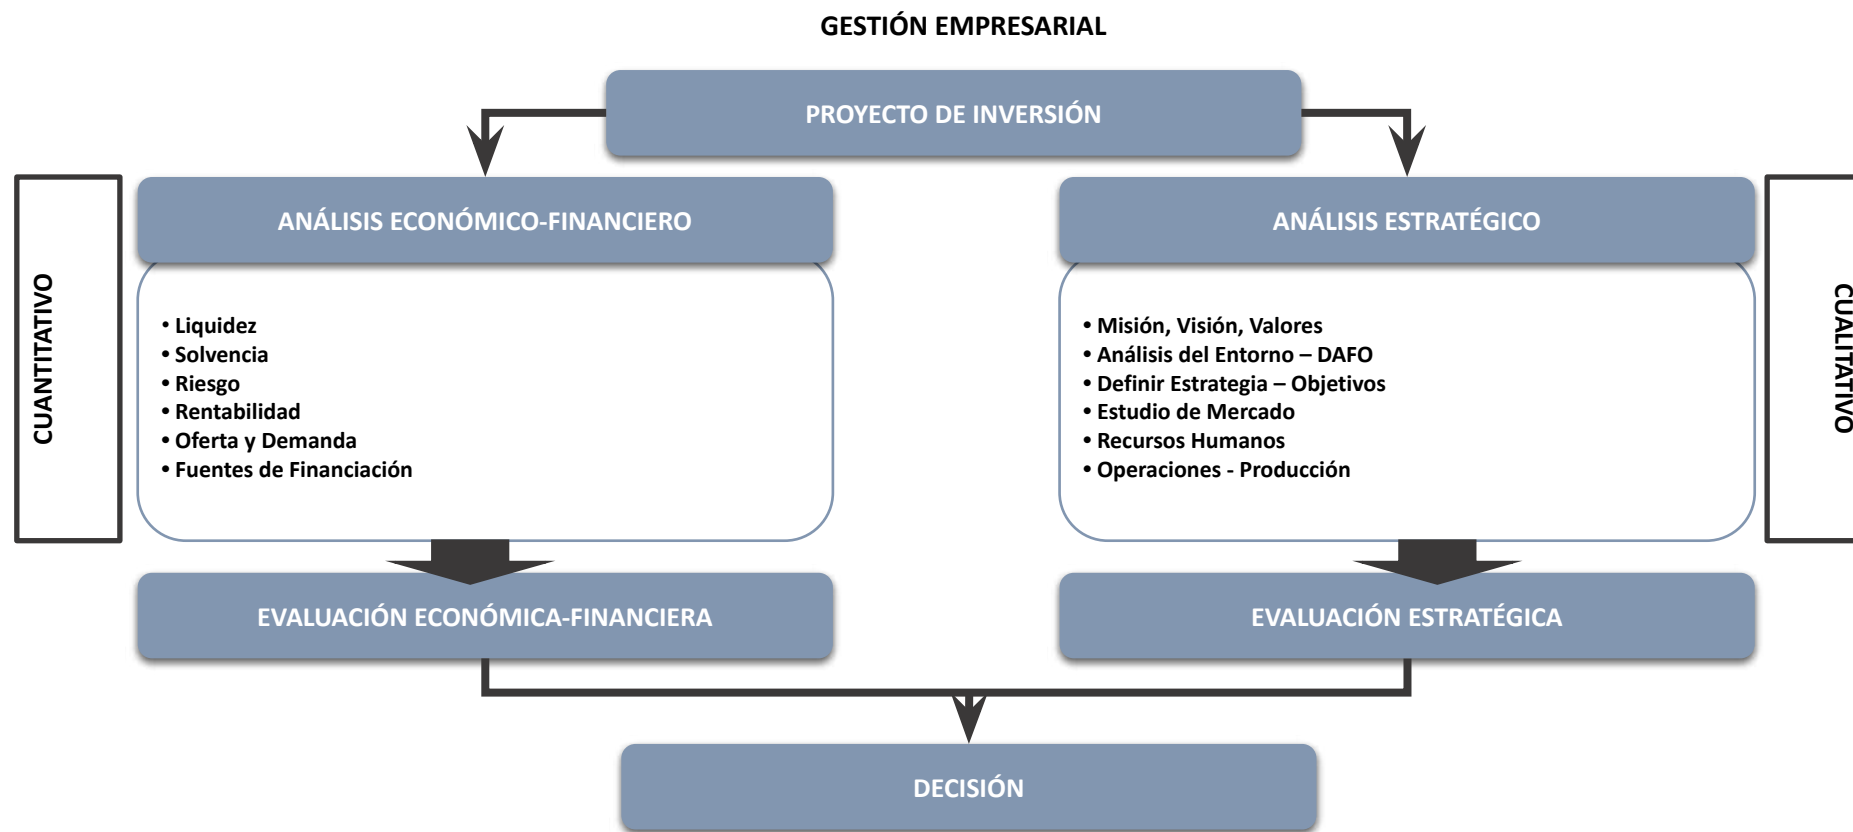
GESTIÓN EMPRESARIAL

PROYECTO DE INVERSIÓN

CUANTITATIVO

ANÁLISIS ECONÓMICO-FINANCIERO

• Liquidez
• Solvencia
• Riesgo
• Rentabilidad
• Oferta y Demanda
• Fuentes de Financiación

ANÁLISIS ESTRATÉGICO

• Misión, Visión, Valores
• Análisis del Entorno – DAFO
• Definir Estrategia – Objetivos
• Estudio de Mercado
• Recursos Humanos
• Operaciones - Producción

CUALITATIVO

EVALUACIÓN ECONÓMICA-FINANCIERA

EVALUACIÓN ESTRATÉGICA

DECISIÓN